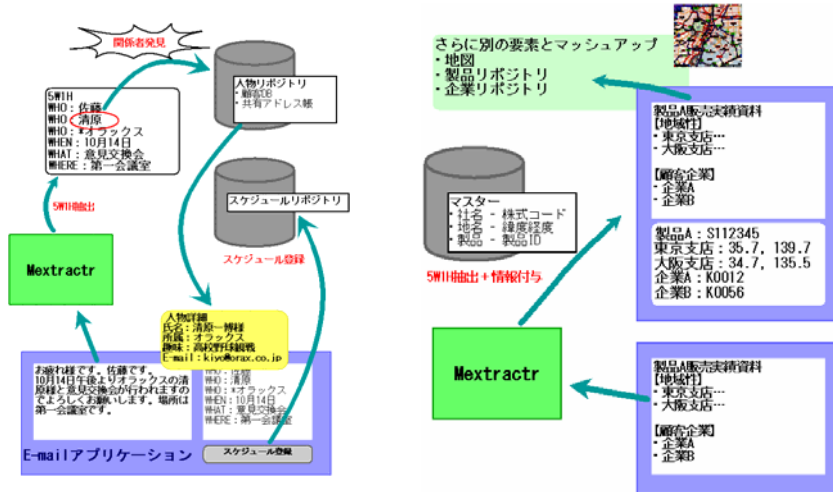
関係者発見

5W1H
WHO：佐藤
WHO：清原
WHO：*オラックス
WHEN：10月14日
WHAT：意見交換会
WHERE：第一会議室

人物リポジトリ
・顧客DB
・共有アドレス帳

スケジュールリポジトリ

5W1H抽出

スケジュール登録

Mextractr

人物詳細
氏名：清原一博様
所属：オラックス
趣味：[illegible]
E-mail：kiyo@orax.co.jp

お疲れ様です。佐藤です。10月14日午後よりオラックスの清原様と意見交換会が行われますのでよろしくお願いします。場所は第一会議室です。

WHO：佐藤
WHO：清原
WHO：*オラックス
WHEN：10月14日
WHAT：意見交換会
WHERE：第一会議室

E-mailアプリケーション

スケジュール登録

さらに別の要素とマッシュアップ
・地図
・製品リポジトリ
・企業リポジトリ

製品A販売実績資料
【地域社】
・東京支店…
・大阪支店…

【顧客企業】
・企業A
・企業B

マスター
・社名 - 株式コード
・地名 - 緯度経度
・製品 - 製品ID

製品A：S112345
東京支店：35.7, 139.7
大阪支店：34.7, 135.5
企業A：K0012
企業B：K0056

5W1H抽出+情報付与

Mextractr

製品A販売実績資料
【地域社】
・東京支店…
・大阪支店…

【顧客企業】
・企業A
・企業B